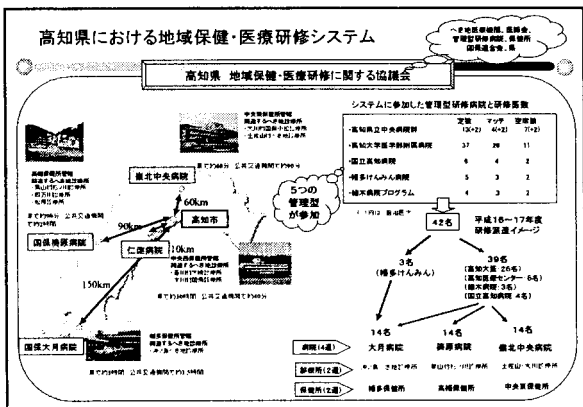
高知県における地域保健・医療研修システム

へき地医療機関、医師会、管理型研修病院、保健所、国保連合会、県

高知県 地域保健・医療研修に関する協議会

システムに参加した管理型研修病院と研修医数

| | 定数 | マッチ | 空席数 |
|---|---|---|---|
| ・高知県立中央病院群 | 13(+2) | 4(+2) | 7(+2) |
| ・高知大学医学部附属病院 | 37 | 26 | 11 |
| ・国立高知病院 | 6 | 4 | 2 |
| ・幡多けんみん病院 | 5 | 3 | 2 |
| ・細木病院プログラム | 4 | 3 | 2 |

5つの管理型が参加

42名

平成16～17年度研修派遣イメージ

3名 (幡多けんみん)

39名 (高知大学：26名)(高知医療センター：6名)(細木病院：3名)(国立高知病院：4名)

嶺北中央病院

60km

高知市

90km

仁淀病院

10km

国保梼原病院

150km

国保大月病院

14名 大月病院

14名 梼原病院

14名 嶺北中央病院

病院(4週)

診療所(2週)

保健所(2週)

幡多保健所

須崎保健所

中央東保健所